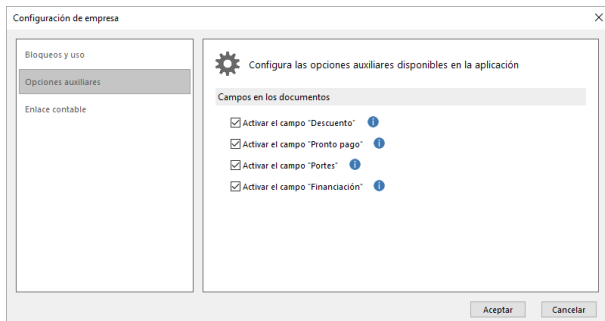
Configuración de empresa

Bloqueos y uso
Opciones auxiliares
Enlace contable

Configura las opciones auxiliares disponibles en la aplicación

Campos en los documentos

Activar el campo "Descuento"
Activar el campo "Pronto pago"
Activar el campo "Portes"
Activar el campo "Financiación"

Aceptar
Cancelar